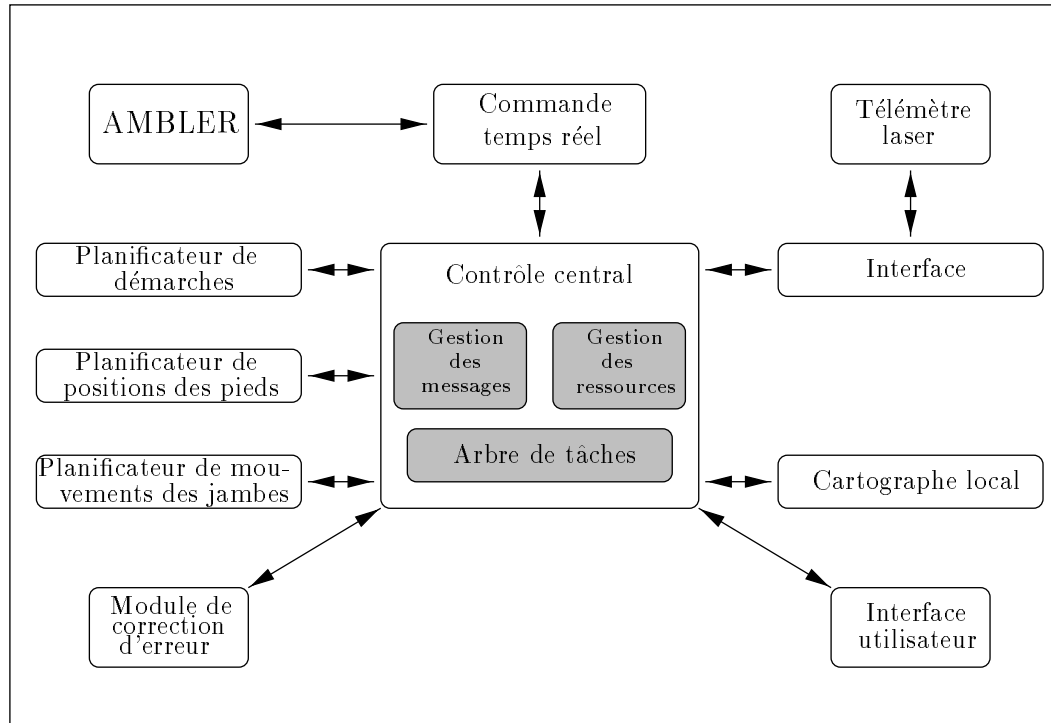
AMBLER

Commande temps réel

Télémètre laser

Planificateur de démarches

Contrôle central

Interface

Gestion des messages

Gestion des ressources

Planificateur de positions des pieds

Arbre de tâches

Planificateur de mouvements des jambes

Cartographe local

Module de correction d'erreur

Interface utilisateur